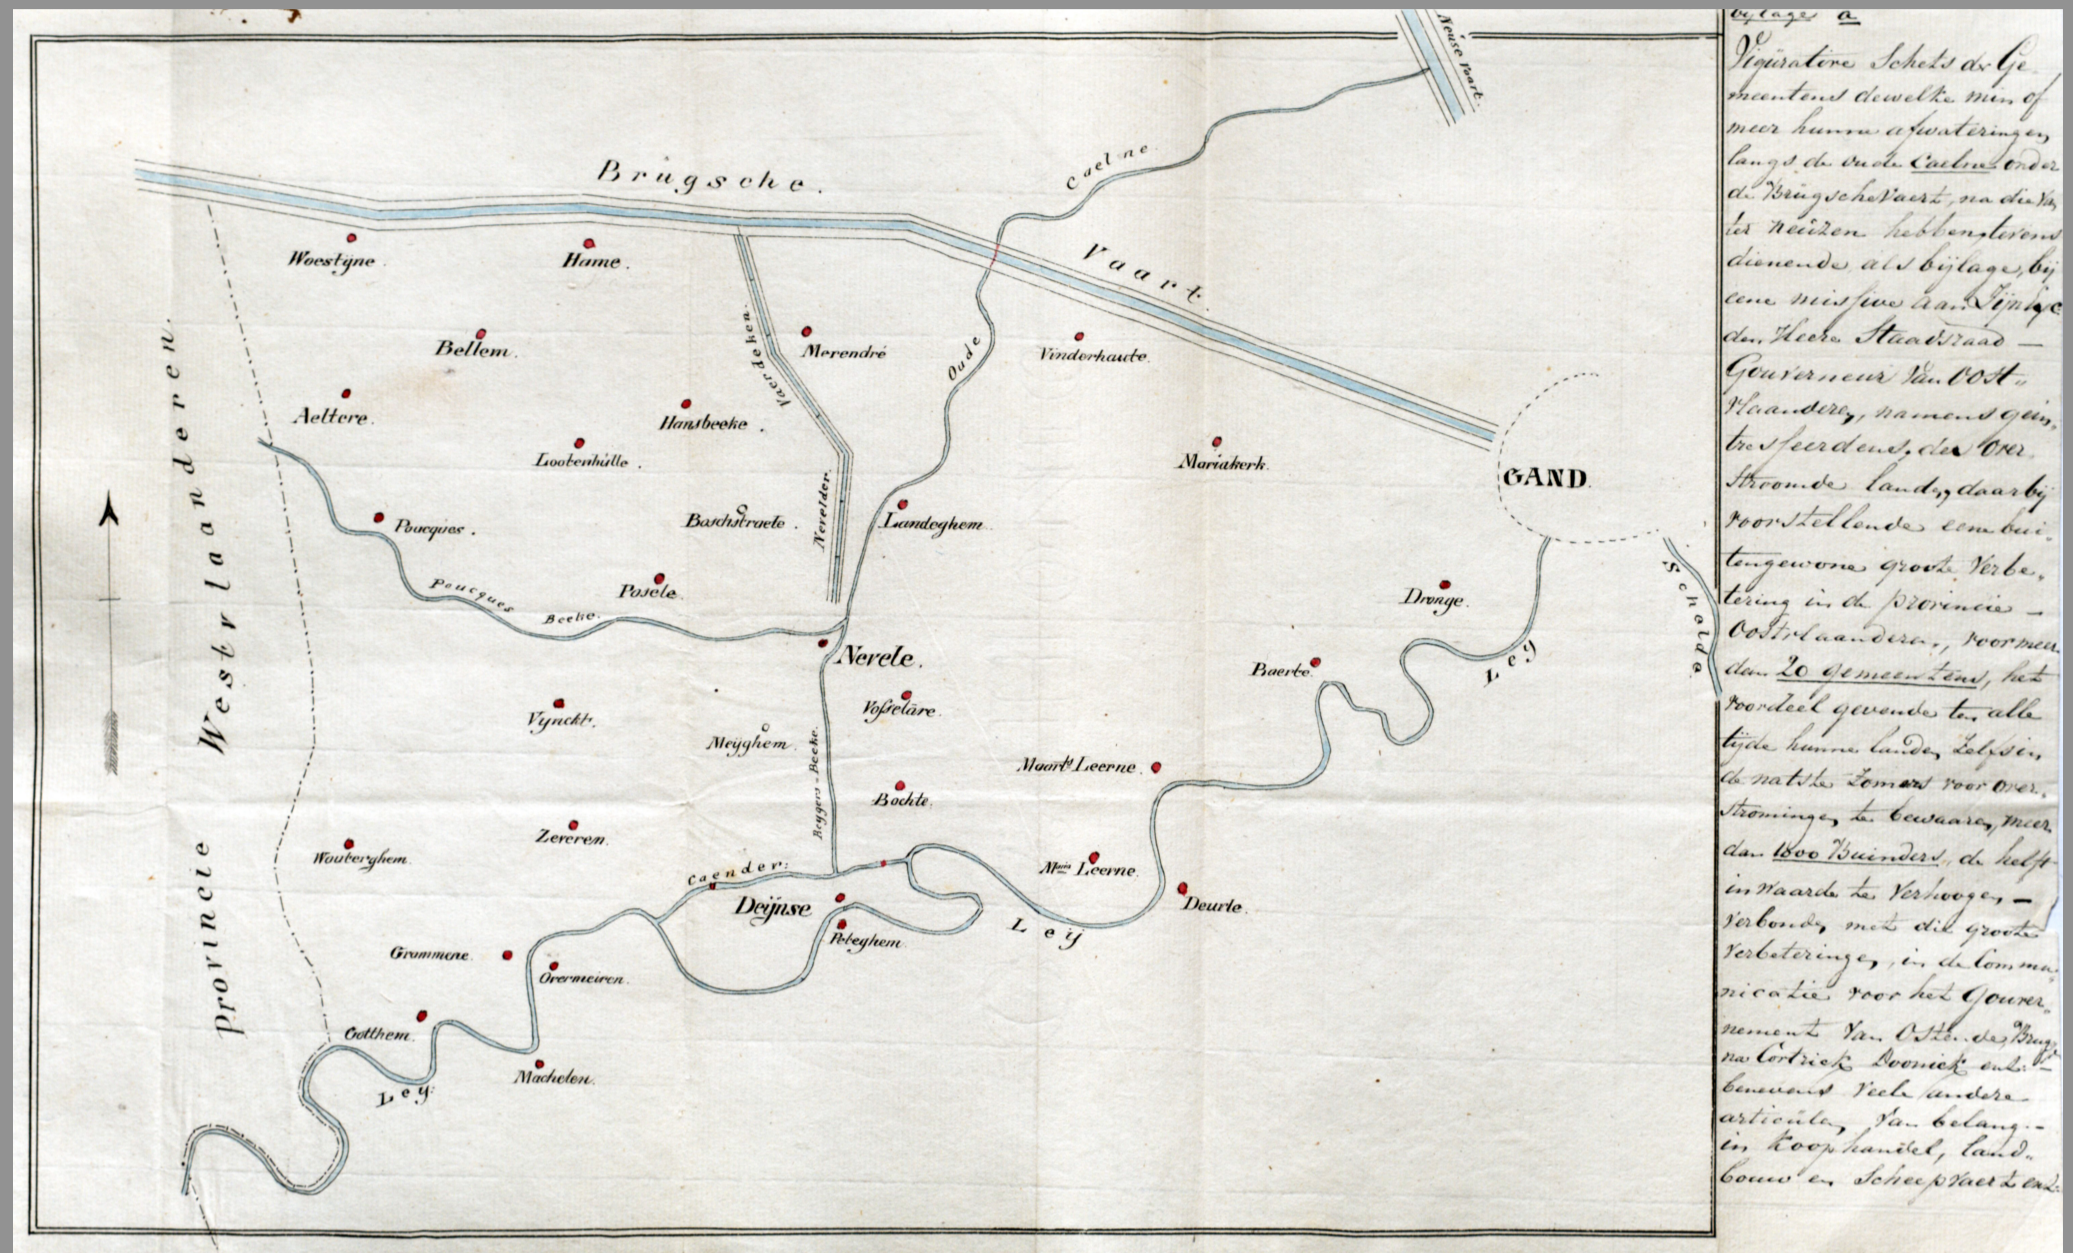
Neuse Vaart

Brugsche Vaart

Caelne

Oude

Woestyne . Hame . Bellem . Merendré Vinderhaute . Aeltere . Hansbeeke . Lootenhulle . Mariakerk . Baeshstraete . Landeghem Poucques . Posele . Poucques Beeke . Vaerdeken Nevelder Nevele . Vosselare . Vynckt . Meyghem . Baerle . Drongé . Maart^s Leerne Bachte . Zeveren . Wouberghem . Caender: Deijnse Poteghem M^nis Leerne . Deurle . Grammene . Oyermeiren . Cotthem . Machelen . Ley Ley Ley Ley Schelde GAND Reygers Beeke

Provincie Westvlaanderen

bylage a

Figuratieve Schets der Gemeentens dewelke min of meer hunne afwateringen langs de oude Caelne onder de Brugsche Vaert, na die Vaert neuzen hebben, tevens dienende als bijlage, bij eene missive aan Zijn Exc den Heere Staatsraad — Gouverneur van Oost Vlaanderen, namens geinteresseerdens der overstroomde landen, daarbij voorstellende eene buitengewone groote Verbetering in de provincie — Oostvlaanderen, voor meer dan 20 gemeentens, het voordeel gevende ter alle tijde hunne landen, zelfs in de natste zomers voor overstroomingen te bewaaren, meer dan 1800 Buinders, de helft in waarde te verhoogen, — verbonden met dit groote verbeteringen, in de communicatie voor het Gouvernement van Oostende, Brugge na Cortrick Doornick ende benevens veele andere articulen van belang — in koophandel, landbouw en scheepvaert ende.